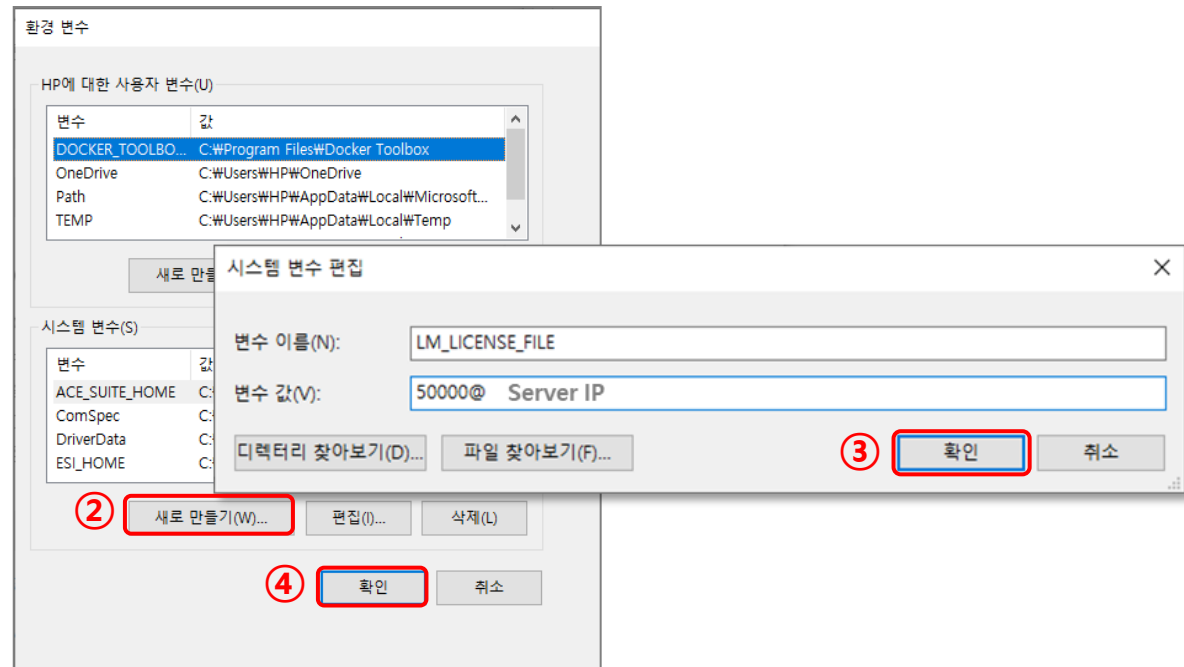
환경 변수

HP에 대한 사용자 변수(U)

| 변수 | 값 |
|---|---|
| DOCKER_TOOLBO... | C:₩Program Files₩Docker Toolbox |
| OneDrive | C:₩Users₩HP₩OneDrive |
| Path | C:₩Users₩HP₩AppData₩Local₩Microsoft... |
| TEMP | C:₩Users₩HP₩AppData₩Local₩Temp |

새로 만들

시스템 변수(S)

| 변수 | 값 |
|---|---|
| ACE_SUITE_HOME | C: |
| ComSpec | C: |
| DriverData | C: |
| ESI_HOME | C: |

② 새로 만들기(W)... 편집(I)... 삭제(L)

④ 확인 취소

시스템 변수 편집

변수 이름(N): LM_LICENSE_FILE

변수 값(V): 50000@ Server IP

디렉터리 찾아보기(D)... 파일 찾아보기(F)... ③ 확인 취소